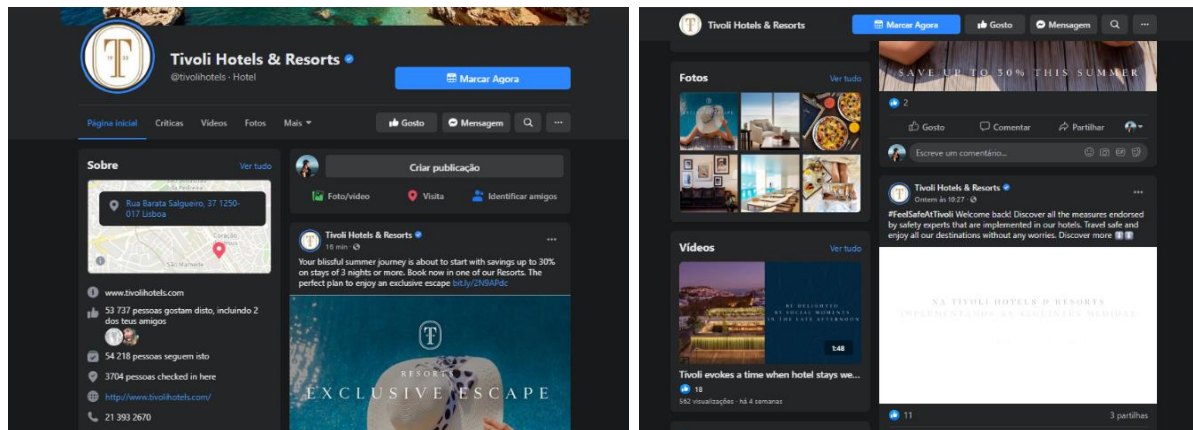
Tivoli Hotels & Resorts
@tivolihotels · Hotel
Marcar Agora
Página inicial Críticas Vídeos Fotos Mais
Gosto Mensagem

Sobre
Ver tudo
Rua Barata Salgueiro, 37 1250-017 Lisboa
www.tivolihotels.com
53 737 pessoas gostam disto, incluindo 2 dos teus amigos
54 218 pessoas seguem isto
3704 pessoas checked in here
http://www.tivolihotels.com/
21 393 2670

Criar publicação
Foto/vídeo Visita Identificar amigos

Tivoli Hotels & Resorts
16 min ·
Your blissful summer journey is about to start with savings up to 30% on stays of 3 nights or more. Book now in one of our Resorts. The perfect plan to enjoy an exclusive escape bit.ly/2N9APdc
T
RESORTS
EXCLUSIVE ESCAPE

Tivoli Hotels & Resorts
Marcar Agora Gosto Mensagem

Fotos
Ver tudo

Vídeos
Ver tudo
BE DELIGHTED BY SOCIAL MOMENTS IN THE LATE AFTERNOON
1:48
Tivoli evokes a time when hotel stays we...
18
562 visualizações · há 4 semanas

SAVE UP TO 30% THIS SUMMER
2
Gosto Comentar Partilhar
Escreve um comentário...

Tivoli Hotels & Resorts
Ontem às 10:27 ·
#FeelSafeAtTivoli Welcome back! Discover all the measures endorsed by safety experts that are implemented in our hotels. Travel safe and enjoy all our destinations without any worries. Discover more
NA TIVOLI HOTELS & RESORTS IMPLEMENTÁMOS AS SEGUINTES MEDIDAS
11
3 partilhas